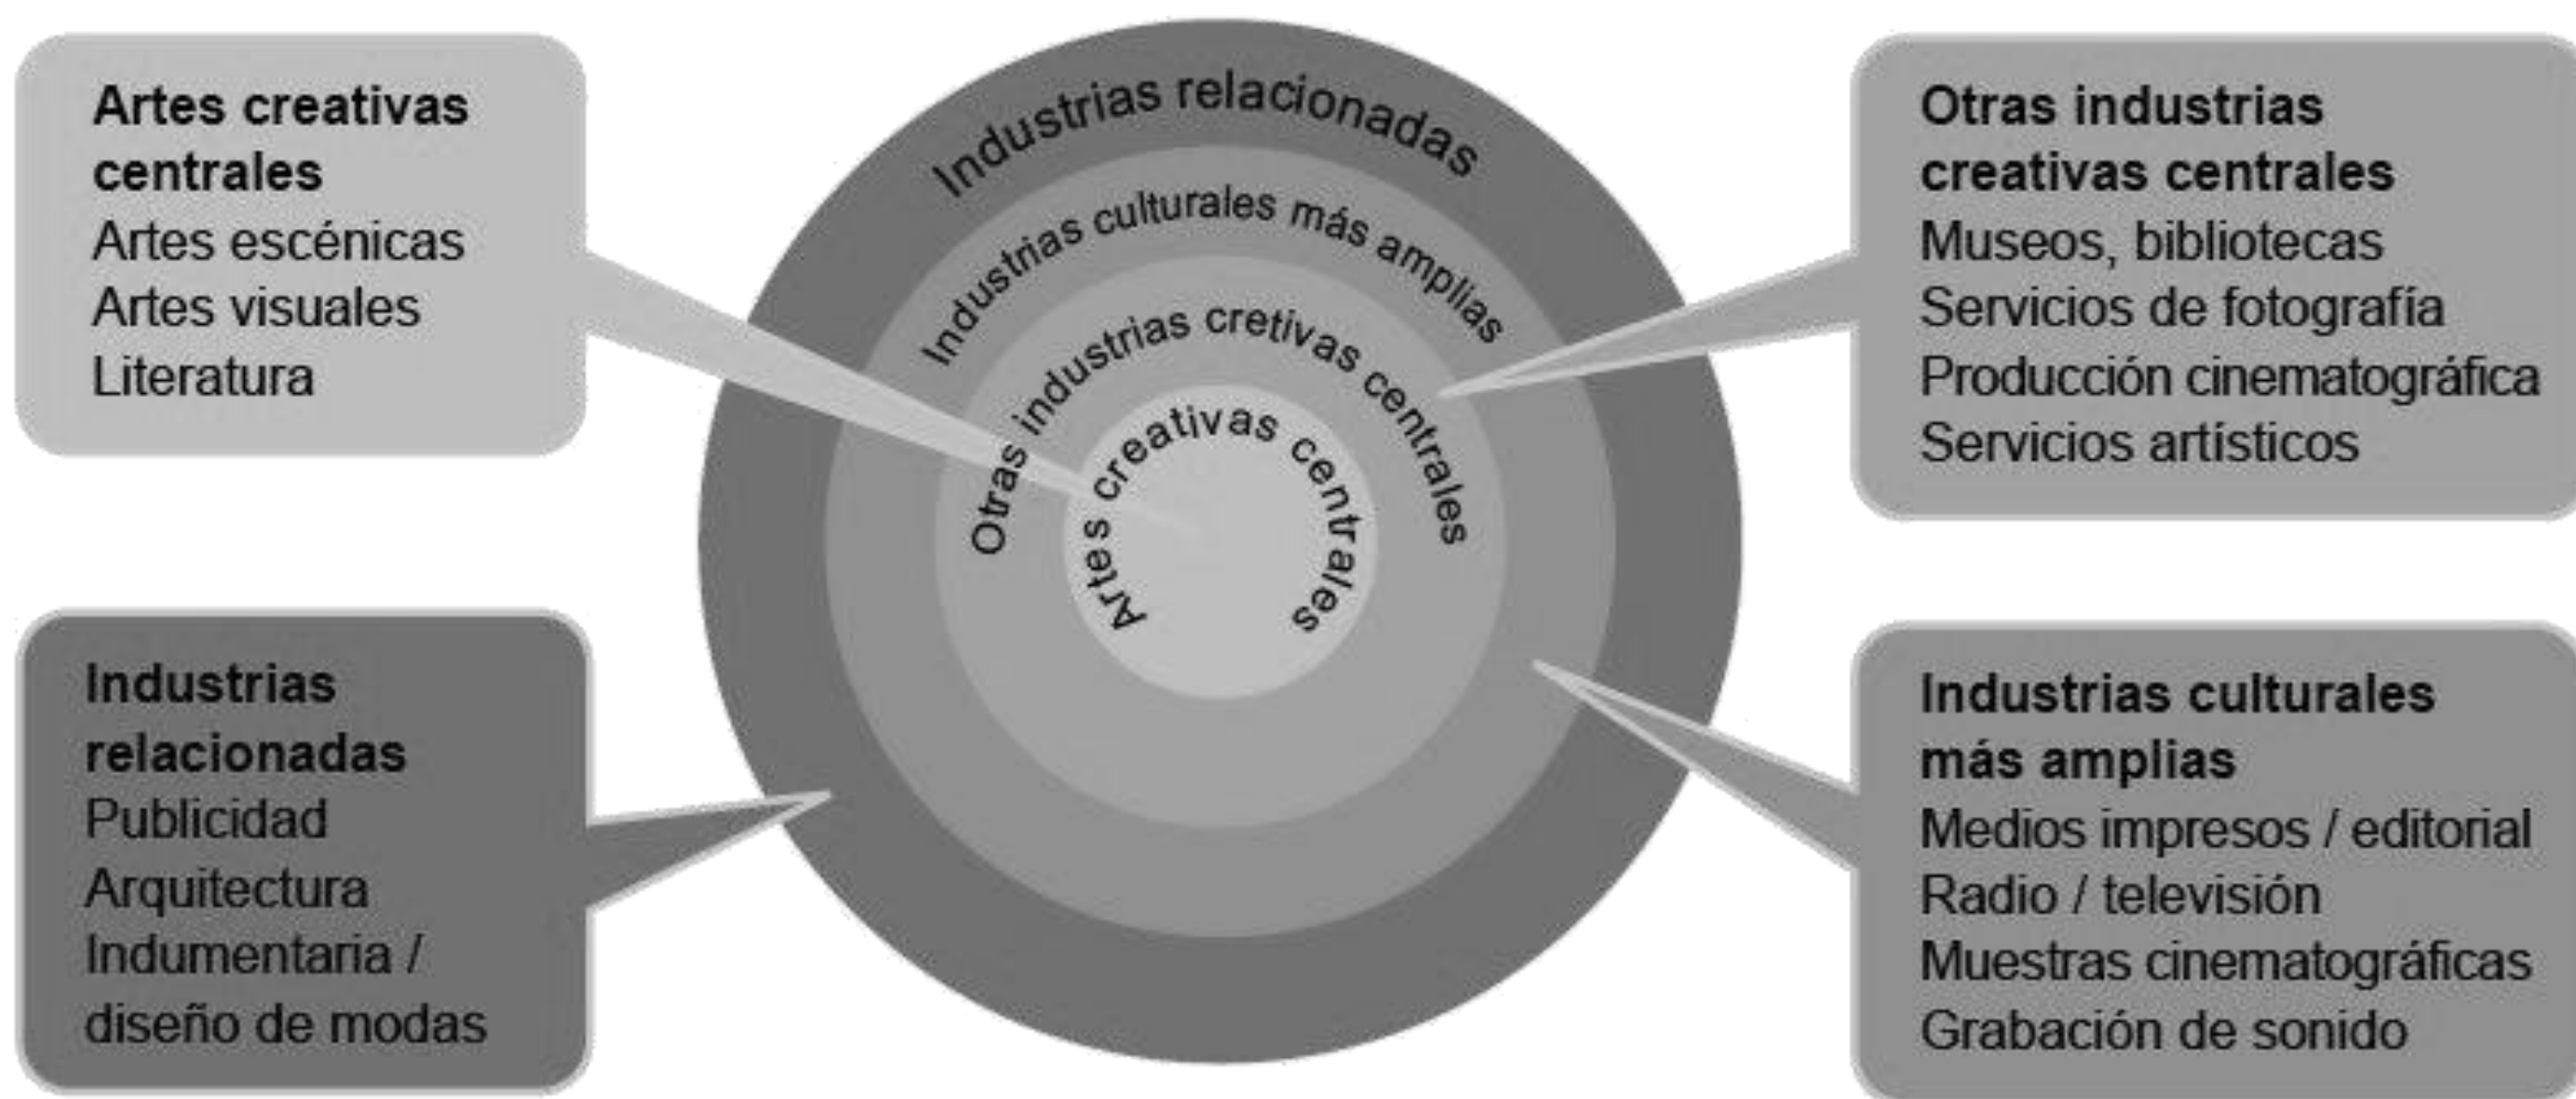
**Artes creativas centrales**
Artes escénicas
Artes visuales
Literatura

Industrias relacionadas

Industrias culturales más amplias

Otras industrias cretivas centrales

Artes creativas centrales

**Otras industrias creativas centrales**
Museos, bibliotecas
Servicios de fotografía
Producción cinematográfica
Servicios artísticos

**Industrias relacionadas**
Publicidad
Arquitectura
Indumentaria / diseño de modas

**Industrias culturales más amplias**
Medios impresos / editorial
Radio / televisión
Muestras cinematográficas
Grabación de sonido